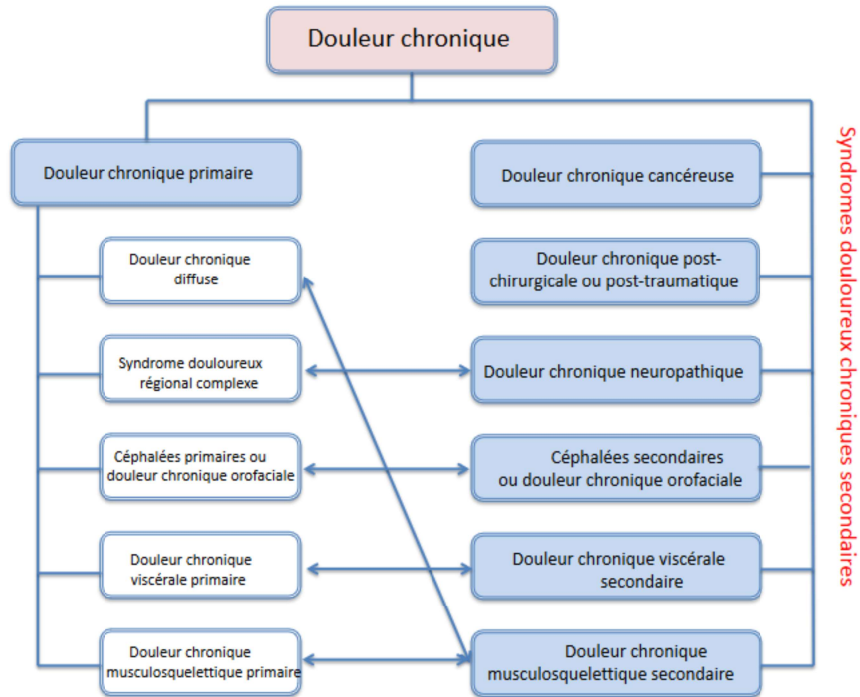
Douleur chronique

Douleur chronique primaire

Douleur chronique cancéreuse

Syndromes douloureux chroniques secondaires

Douleur chronique diffuse

Douleur chronique post-chirurgicale ou post-traumatique

Syndrome douloureux régional complexe

Douleur chronique neuropathique

Céphalées primaires ou douleur chronique orofaciale

Céphalées secondaires ou douleur chronique orofaciale

Douleur chronique viscérale primaire

Douleur chronique viscérale secondaire

Douleur chronique musculosquelettique primaire

Douleur chronique musculosquelettique secondaire